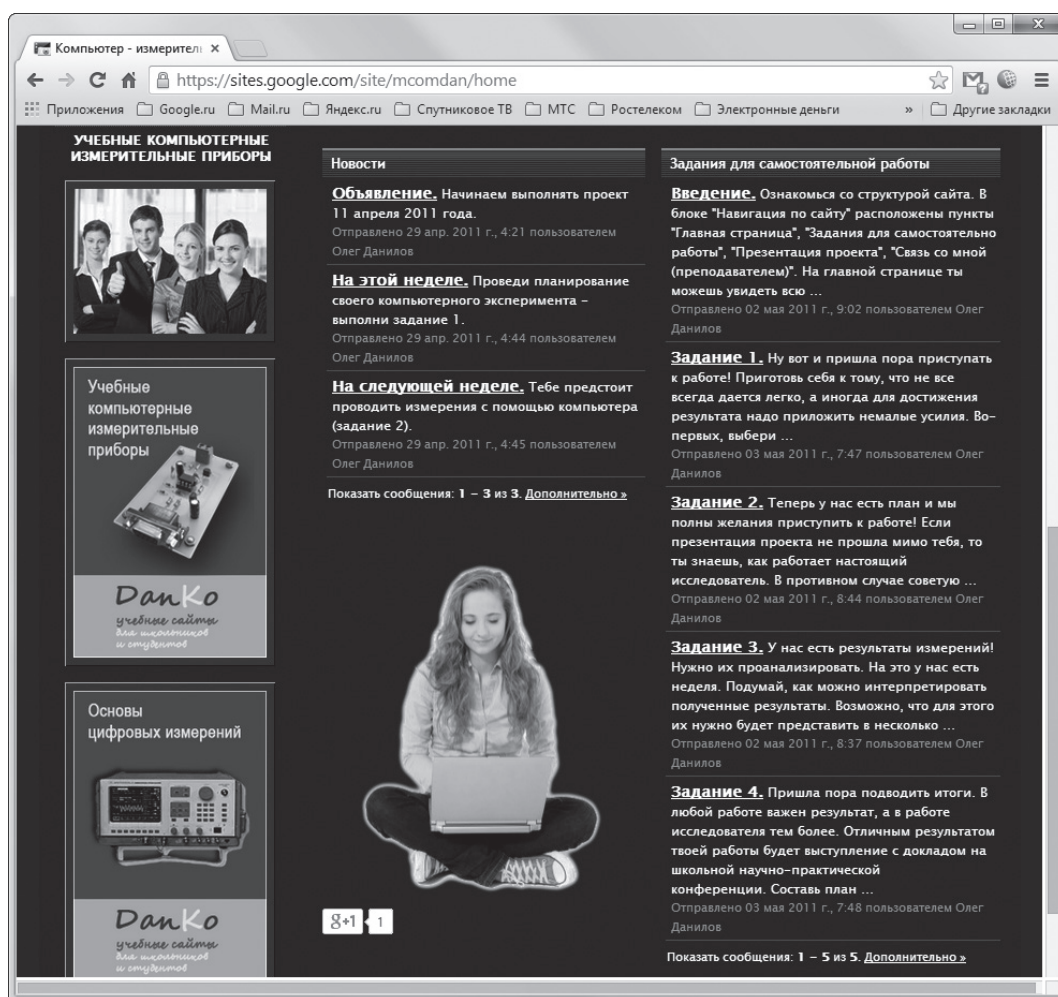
Компьютер - измерител ×

https://sites.google.com/site/mcomdan/home

Приложения Google.ru Mail.ru Яндекс.ru Спутниковое ТВ МТС Ростелеком Электронные деньги » Другие закладки

УЧЕБНЫЕ КОМПЬЮТЕРНЫЕ ИЗМЕРИТЕЛЬНЫЕ ПРИБОРЫ

Учебные компьютерные измерительные приборы

DanKo учебные сайты для школьников и студентов

Основы цифровых измерений

DanKo учебные сайты для школьников и студентов

Новости

Объявление. Начинаем выполнять проект 11 апреля 2011 года.
Отправлено 29 апр. 2011 г., 4:21 пользователем Олег Данилов

На этой неделе. Проведи планирование своего компьютерного эксперимента – выполни задание 1.
Отправлено 29 апр. 2011 г., 4:44 пользователем Олег Данилов

На следующей неделе. Тебе предстоит проводить измерения с помощью компьютера (задание 2).
Отправлено 29 апр. 2011 г., 4:45 пользователем Олег Данилов

Показать сообщения: 1 – 3 из 3. Дополнительно »

8+1 1

Задания для самостоятельной работы

Введение. Ознакомься со структурой сайта. В блоке "Навигация по сайту" расположены пункты "Главная страница", "Задания для самостоятельно работы", "Презентация проекта", "Связь со мной (преподавателем)". На главной странице ты можешь увидеть всю ...
Отправлено 02 мая 2011 г., 9:02 пользователем Олег Данилов

Задание 1. Ну вот и пришла пора приступать к работе! Приготовь себя к тому, что не все всегда дается легко, а иногда для достижения результата надо приложить немалые усилия. Во-первых, выбери ...
Отправлено 03 мая 2011 г., 7:47 пользователем Олег Данилов

Задание 2. Теперь у нас есть план и мы полны желания приступить к работе! Если презентация проекта не прошла мимо тебя, то ты знаешь, как работает настоящий исследователь. В противном случае советую ...
Отправлено 02 мая 2011 г., 8:44 пользователем Олег Данилов

Задание 3. У нас есть результаты измерений! Нужно их проанализировать. На это у нас есть неделя. Подумай, как можно интерпретировать полученные результаты. Возможно, что для этого их нужно будет представить в несколько ...
Отправлено 02 мая 2011 г., 8:37 пользователем Олег Данилов

Задание 4. Пришла пора подводить итоги. В любой работе важен результат, а в работе исследователя тем более. Отличным результатом твоей работы будет выступление с докладом на школьной научно-практической конференции. Составь план ...
Отправлено 03 мая 2011 г., 7:48 пользователем Олег Данилов

Показать сообщения: 1 – 5 из 5. Дополнительно »